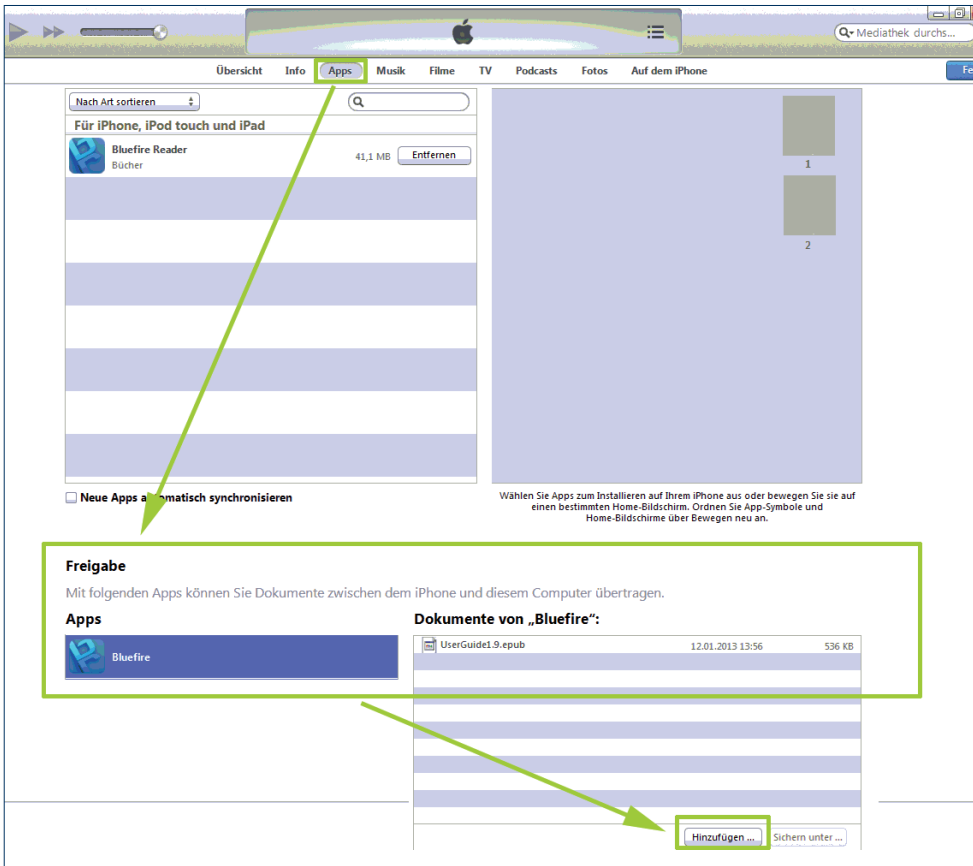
Mediathek durchs...

Übersicht Info Apps Musik Filme TV Podcasts Fotos Auf dem iPhone

Fe

Nach Art sortieren

Für iPhone, iPod touch und iPad

Bluefire Reader
Bücher
41,1 MB
Entfernen

1

2

Neue Apps a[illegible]matisch synchronisieren

Wählen Sie Apps zum Installieren auf Ihrem iPhone aus oder bewegen Sie sie auf einen bestimmten Home-Bildschirm. Ordnen Sie App-Symbole und Home-Bildschirme über Bewegen neu an.

Freigabe

Mit folgenden Apps können Sie Dokumente zwischen dem iPhone und diesem Computer übertragen.

Apps

Bluefire

Dokumente von „Bluefire":

UserGuide1.9.epub 12.01.2013 13:56 536 KB

Hinzufügen ...
Sichern unter ...